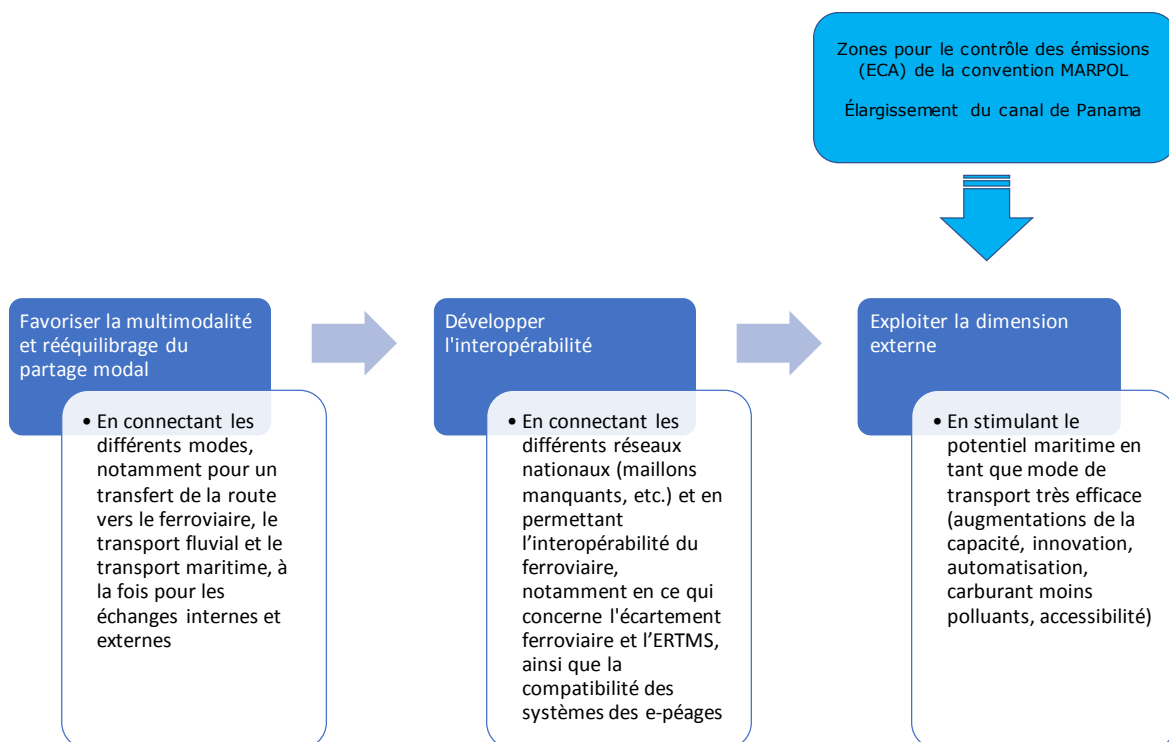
Zones pour le contrôle des émissions (ECA) de la convention MARPOL

Élargissement du canal de Panama

Favoriser la multimodalité et rééquilibrage du partage modal

• En connectant les différents modes, notamment pour un transfert de la route vers le ferroviaire, le transport fluvial et le transport maritime, à la fois pour les échanges internes et externes

Développer l'interopérabilité

• En connectant les différents réseaux nationaux (maillons manquants, etc.) et en permettant l'interopérabilité du ferroviaire, notamment en ce qui concerne l'écartement ferroviaire et l'ERTMS, ainsi que la compatibilité des systèmes des e-péages

Exploiter la dimension externe

• En stimulant le potentiel maritime en tant que mode de transport très efficace (augmentations de la capacité, innovation, automatisation, carburant moins polluants, accessibilité)